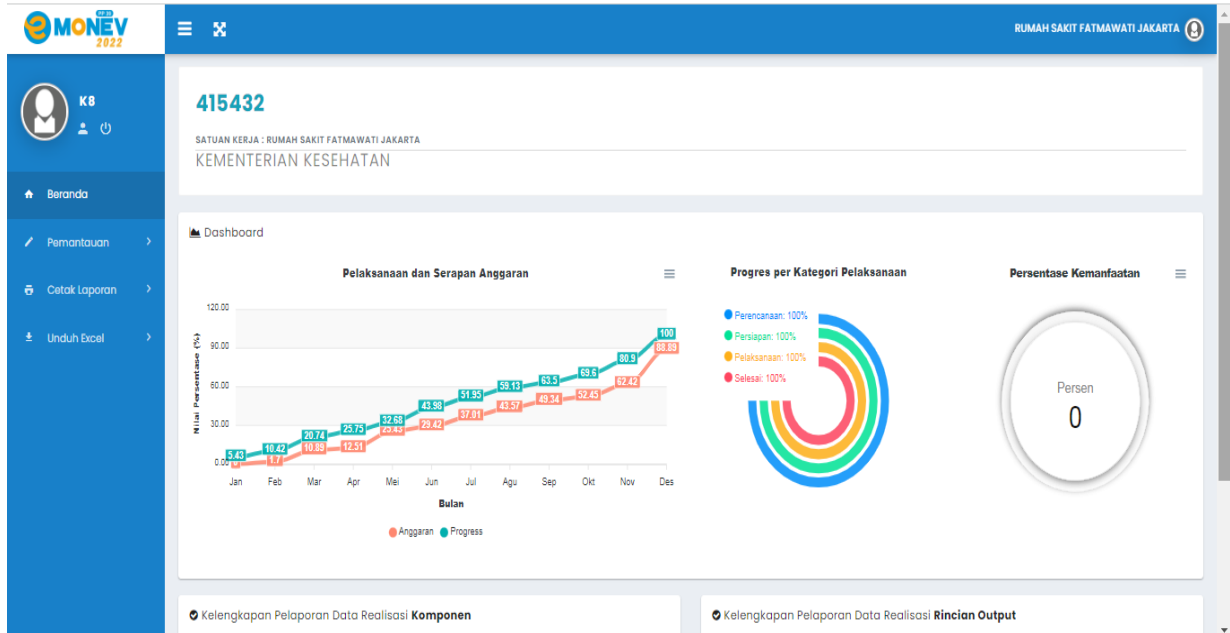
eMONEV 2022

RUMAH SAKIT FATMAWATI JAKARTA

K8

Beranda

Pemantauan

Cetak Laporan

Unduh Excel

415432

SATUAN KERJA : RUMAH SAKIT FATMAWATI JAKARTA

KEMENTERIAN KESEHATAN

Dashboard

Pelaksanaan dan Serapan Anggaran

Nilai Persentase (%)

120.00
90.00
60.00
30.00
0.00

3.43 10.42 20.74 25.75 32.68 43.98 51.95 59.13 63.5 69.6 80.9 100

0 1.7 10.89 12.51 25.45 29.42 37.81 43.57 49.34 52.45 62.42 88.89

Jan Feb Mar Apr Mei Jun Jul Agu Sep Okt Nov Des

Bulan

Anggaran Progress

Progres per Kategori Pelaksanaan

Perencanaan: 100%
Persiapan: 100%
Pelaksanaan: 100%
Selesai: 100%

Persentase Kemanfaatan

Persen
0

Kelengkapan Pelaporan Data Realisasi Komponen

Kelengkapan Pelaporan Data Realisasi Rincian Output